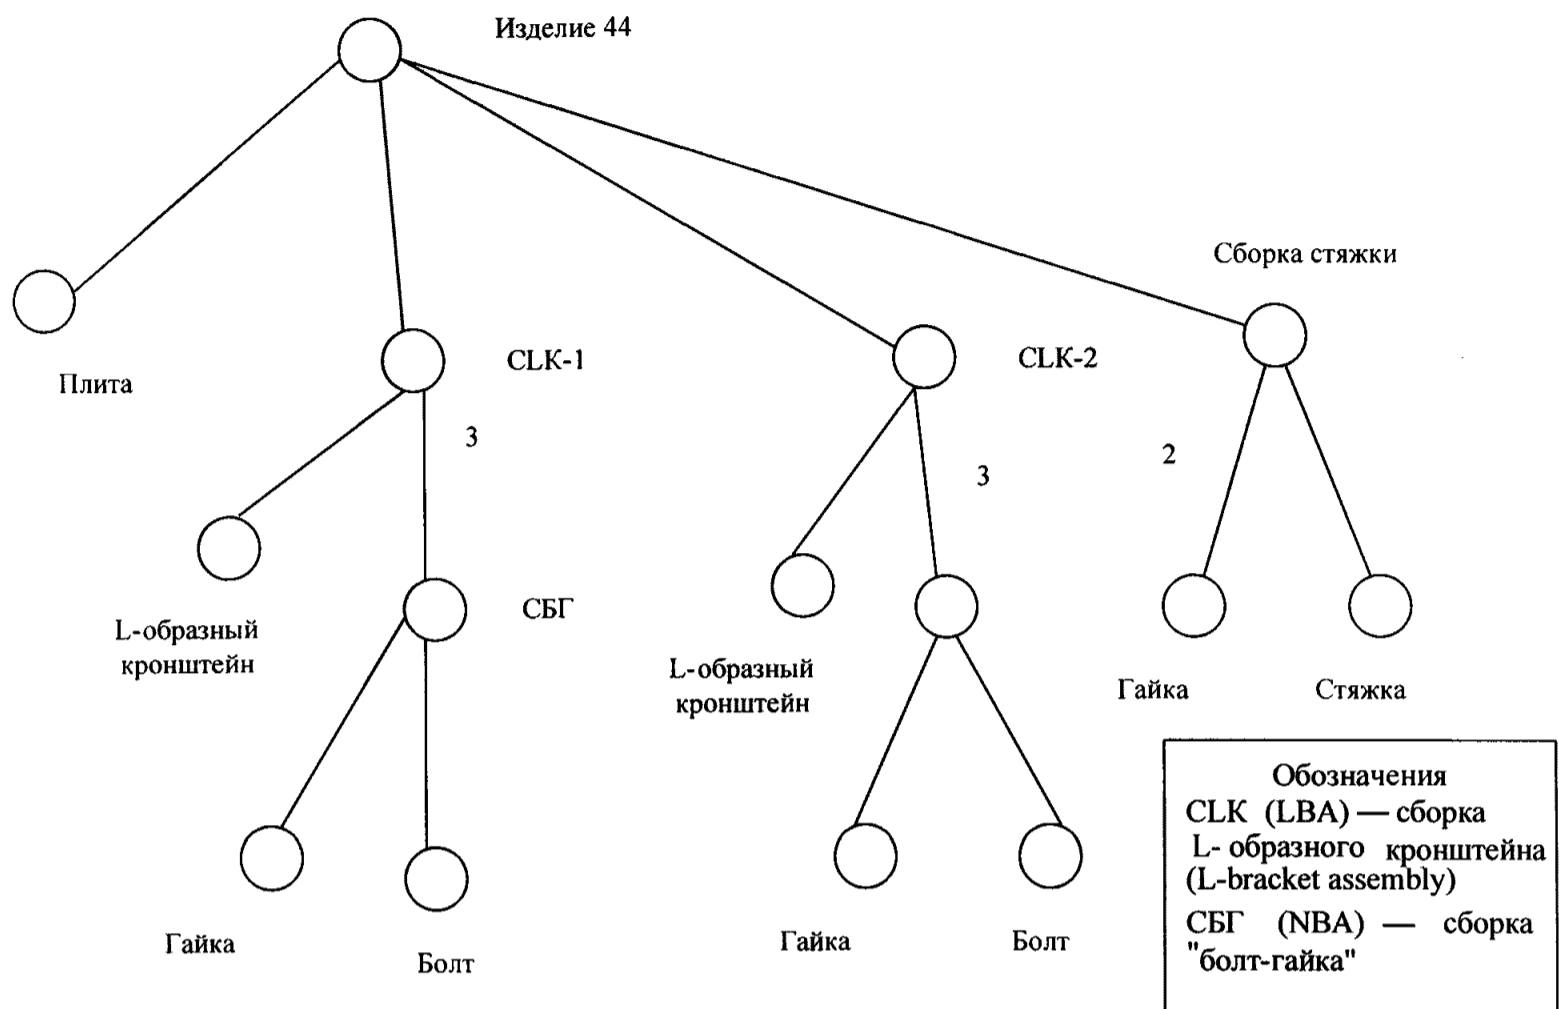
Изделие 44

Сборка стяжки

Плита

CLK-1

CLK-2

3

3

2

L-образный кронштейн

СБГ

L-образный кронштейн

Гайка

Стяжка

Гайка

Болт

Гайка

Болт

Обозначения
CLK (LBA) — сборка L- образного кронштейна (L-bracket assembly)
СБГ (NBA) — сборка "болт-гайка"